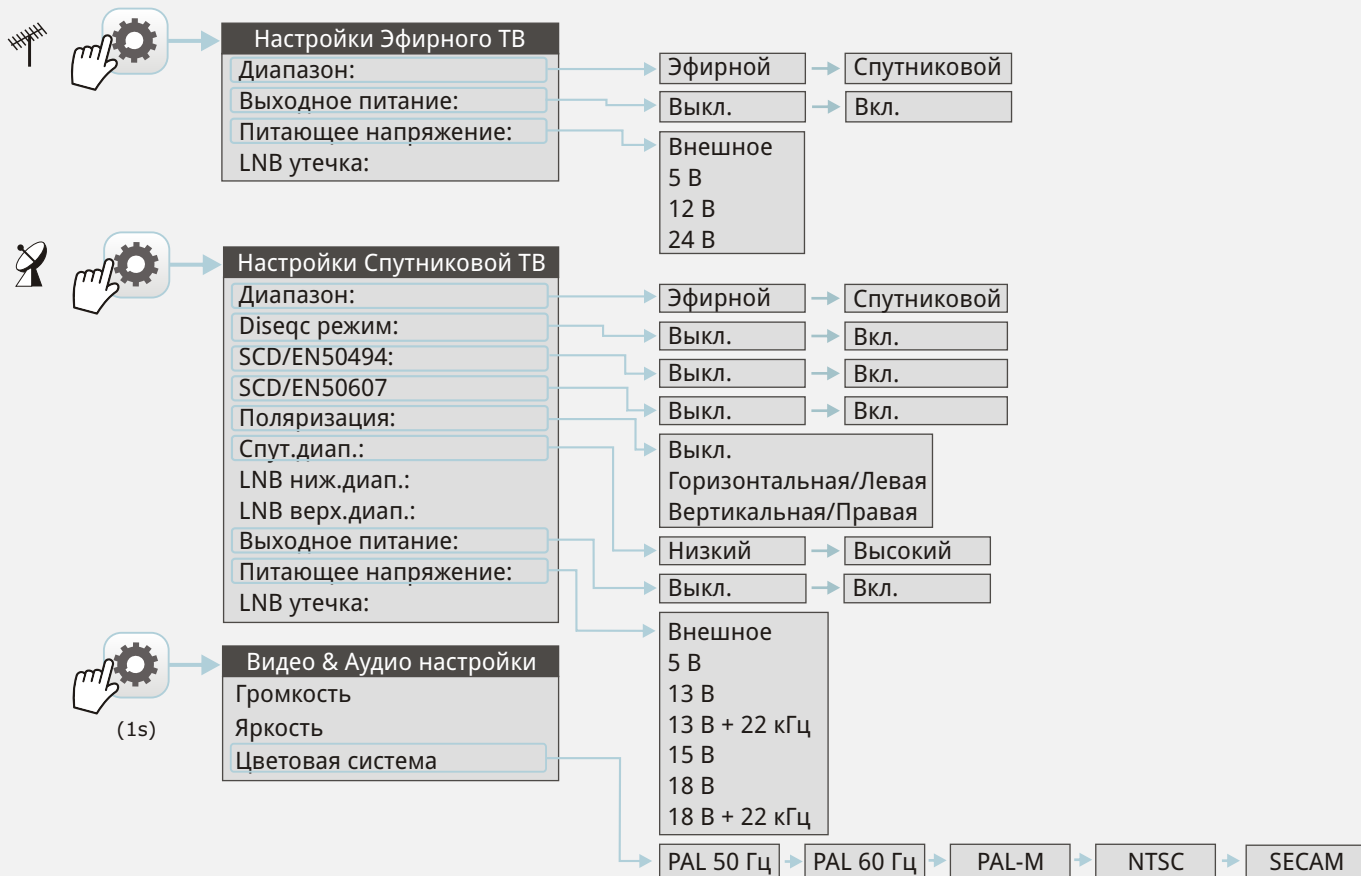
Настройки Эфирного ТВ
Диапазон:
Выходное питание:
Питающее напряжение:
LNB утечка:

Эфирной → Спутниковой
Выкл. → Вкл.
Внешное
5 В
12 В
24 В

Настройки Спутниковой ТВ
Диапазон:
Diseqc режим:
SCD/EN50494:
SCD/EN50607
Поляризация:
Спут.диап.:
LNB ниж.диап.:
LNB верх.диап.:
Выходное питание:
Питающее напряжение:
LNB утечка:

Эфирной → Спутниковой
Выкл. → Вкл.
Выкл. → Вкл.
Выкл. → Вкл.
Выкл.
Горизонтальная/Левая
Вертикальная/Правая
Низкий → Высокий
Выкл. → Вкл.
Внешное
5 В
13 В
13 В + 22 кГц
15 В
18 В
18 В + 22 кГц

(1s)

Видео & Аудио настройки
Громкость
Яркость
Цветовая система

PAL 50 Гц → PAL 60 Гц → PAL-M → NTSC → SECAM